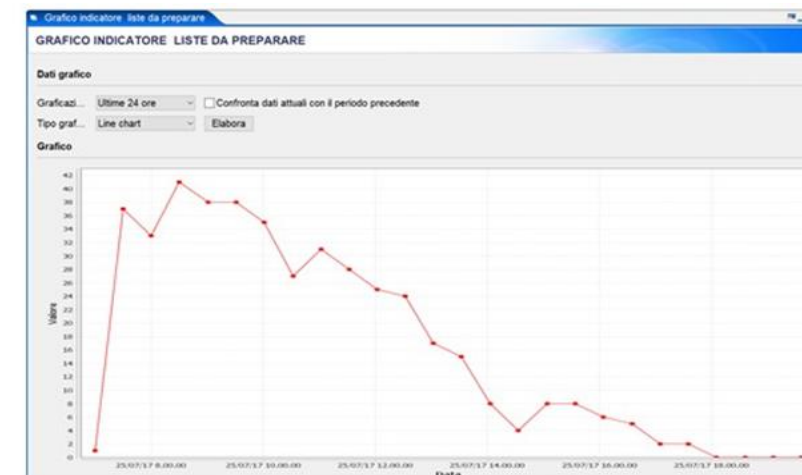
Grafico indicatore liste da preparare

GRAFICO INDICATORE LISTE DA PREPARARE

Dati grafico

Graficazi... Ultime 24 ore

Confronta dati attuali con il periodo precedente

Tipo graf... Line chart

Elabora

Grafico

42
40
38
36
34
32
30
28
26
24
22
20
18
16
14
12
10
8
6
4
2
0

Valore

25/07/17 8.00.00
25/07/17 10.00.00
25/07/17 12.00.00
25/07/17 14.00.00
25/07/17 16.00.00
25/07/17 18.00.00

Data